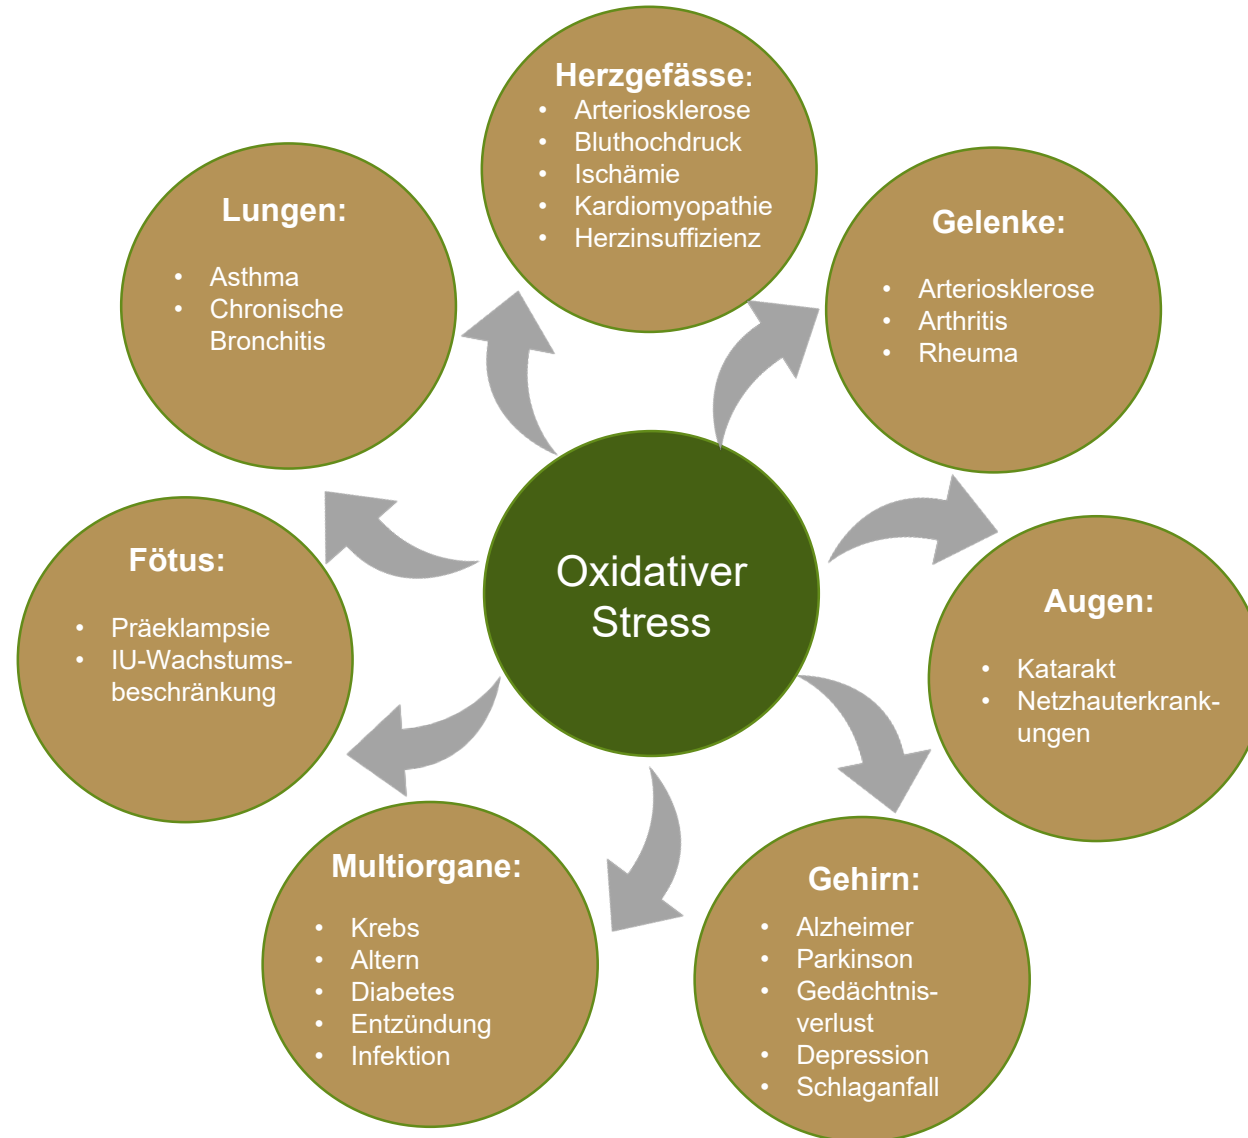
Herzgefässe:
- Arteriosklerose
- Bluthochdruck
- Ischämie
- Kardiomyopathie
- Herzinsuffizienz

Lungen:
- Asthma
- Chronische Bronchitis

Gelenke:
- Arteriosklerose
- Arthritis
- Rheuma

Oxidativer Stress

Fötus:
- Präeklampsie
- IU-Wachstums-beschränkung

Augen:
- Katarakt
- Netzhauterkrank-ungen

Multiorgane:
- Krebs
- Altern
- Diabetes
- Entzündung
- Infektion

Gehirn:
- Alzheimer
- Parkinson
- Gedächtnis-verlust
- Depression
- Schlaganfall